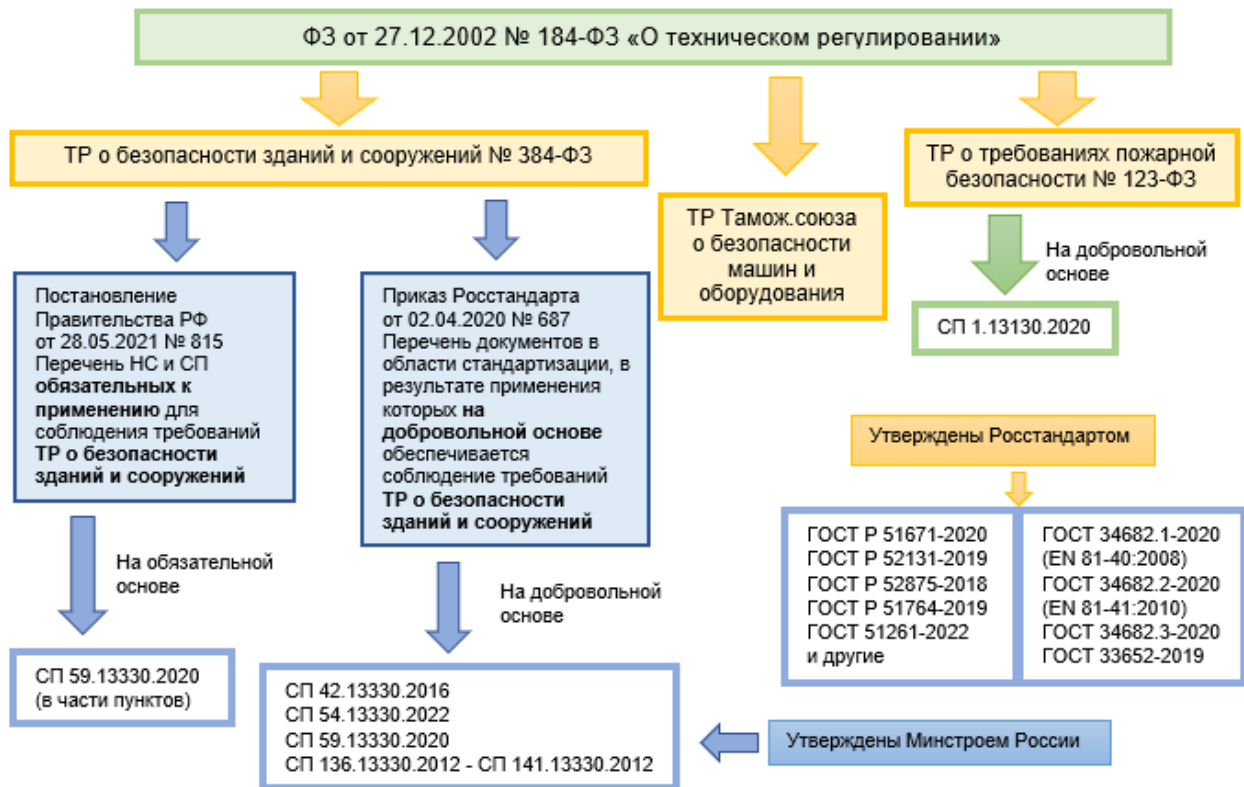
ФЗ от 27.12.2002 № 184-ФЗ «О техническом регулировании»

ТР о безопасности зданий и сооружений № 384-ФЗ

ТР Тамож.союза о безопасности машин и оборудования

ТР о требованиях пожарной безопасности № 123-ФЗ

На добровольной основе

СП 1.13130.2020

Постановление Правительства РФ от 28.05.2021 № 815 Перечень НС и СП **обязательных к применению** для соблюдения требований **ТР о безопасности зданий и сооружений**

Приказ Росстандарта от 02.04.2020 № 687 Перечень документов в области стандартизации, в результате применения которых **на добровольной основе** обеспечивается соблюдение требований **ТР о безопасности зданий и сооружений**

Утверждены Росстандартом

| ГОСТ Р 51671-2020<br>ГОСТ Р 52131-2019<br>ГОСТ Р 52875-2018<br>ГОСТ Р 51764-2019<br>ГОСТ 51261-2022<br>и другие | ГОСТ 34682.1-2020<br>(EN 81-40:2008)<br>ГОСТ 34682.2-2020<br>(EN 81-41:2010)<br>ГОСТ 34682.3-2020<br>ГОСТ 33652-2019 |
|---|---|

На обязательной основе

На добровольной основе

СП 59.13330.2020
(в части пунктов)

СП 42.13330.2016
СП 54.13330.2022
СП 59.13330.2020
СП 136.13330.2012 - СП 141.13330.2012

Утверждены Минстроем России